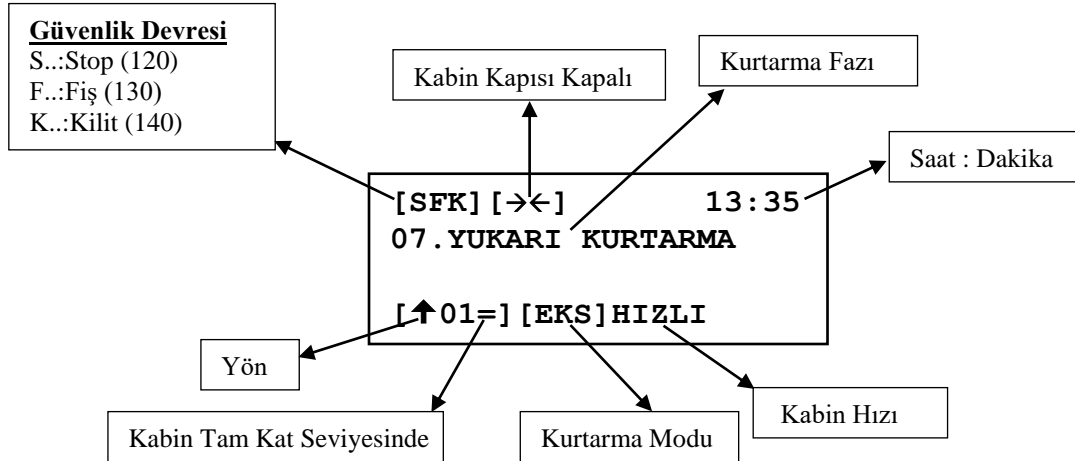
**Güvenlik Devresi**
S..:Stop (120)
F..:Fiş (130)
K..:Kilit (140)

Kabin Kapısı Kapalı

Kurtarma Fazı

Saat : Dakika

[SFK][→←] 13:35
07.YUKARI KURTARMA

[↑01=][EKS]HIZLI

Yön

Kabin Tam Kat Seviyesinde

Kurtarma Modu

Kabin Hızı